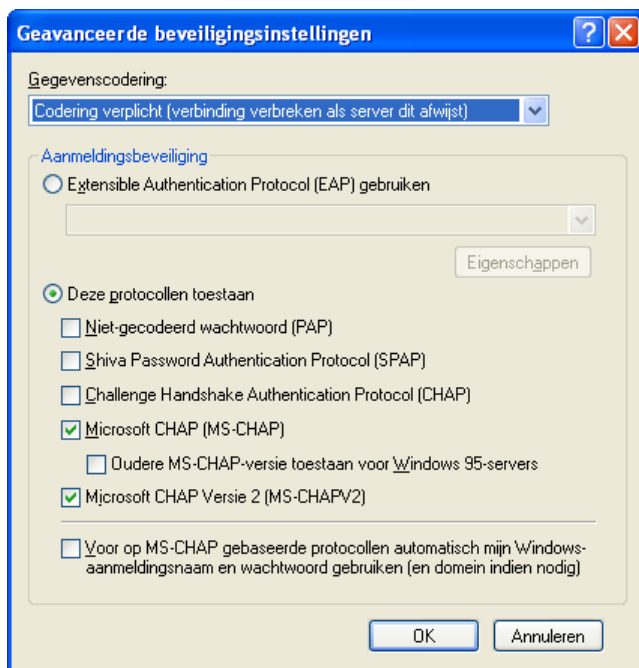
Geavanceerde beveiligingsinstellingen

Gegevenscodering:

Codering verplicht (verbinding verbreken als server dit afwijst)

Aanmeldingsbeveiliging

Extensible Authentication Protocol (EAP) gebruiken

Eigenschappen

Deze protocollen toestaan

Niet-gecodeerd wachtwoord (PAP)

Shiva Password Authentication Protocol (SPAP)

Challenge Handshake Authentication Protocol (CHAP)

Microsoft CHAP (MS-CHAP)

Oudere MS-CHAP-versie toestaan voor Windows 95-servers

Microsoft CHAP Versie 2 (MS-CHAPV2)

Voor op MS-CHAP gebaseerde protocollen automatisch mijn Windows-aanmeldingsnaam en wachtwoord gebruiken (en domein indien nodig)

OK

Annuleren